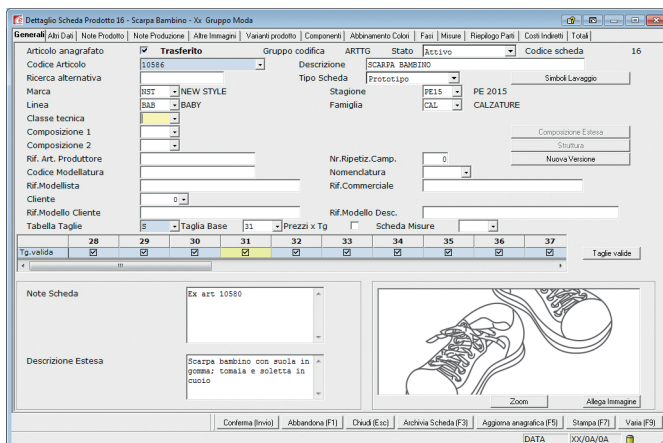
Dettaglio Scheda Prodotto 16 - Scarpa Bambino - Xx Gruppo Moda

Generali | Altri Dati | Note Prodotto | Note Produzione | Altre Immagini | Varianti prodotto | Componenti | Abbinamento Colori | Fasi | Misure | Riepilogo Parti | Costi Indiretti | Totali

Articolo anagrafato ☑ Trasferito Gruppo codifica ARTTG Stato Attivo Codice scheda 16

Codice Articolo 10586 Descrizione SCARPA BAMBINO

Ricerca alternativa Tipo Scheda Prototipo Simboli Lavaggio

Marca NST NEW STYLE Stagione PE15 PE 2015

Linea BAB BABY Famiglia CAL CALZATURE

Classe tecnica

Composizione 1 Composizione Estesa

Composizione 2 Struttura

Rif. Art. Produttore Nr.Ripetiz.Camp. 0 Nuova Versione

Codice Modellatura Nomenclatura

Rif.Modellista Rif.Commerciale

Cliente 0

Rif.Modello Cliente Rif.Modello Desc.

Tabella Taglie 5 Taglia Base 31 Prezzi x Tg Scheda Misure

| | 28 | 29 | 30 | 31 | 32 | 33 | 34 | 35 | 36 | 37 |
|---|---|---|---|---|---|---|---|---|---|---|
| Tg.valida | ☑ | ☑ | ☑ | ☑ | ☑ | ☑ | ☑ | ☑ | ☑ | ☑ |

Taglie valide

Note Scheda Ex art 10580

Descrizione Estesa Scarpa bambino con suola in gomma; tomaia e soletta in cuoio

Zoom Allega Immagine

Conferma (Invio) | Abbandona (F1) | Chiudi (Esc) | Archivia Scheda (F3) | Aggiorna anagrafica (F5) | Stampa (F7) | Varia (F9)

DATA XX/0A/0A